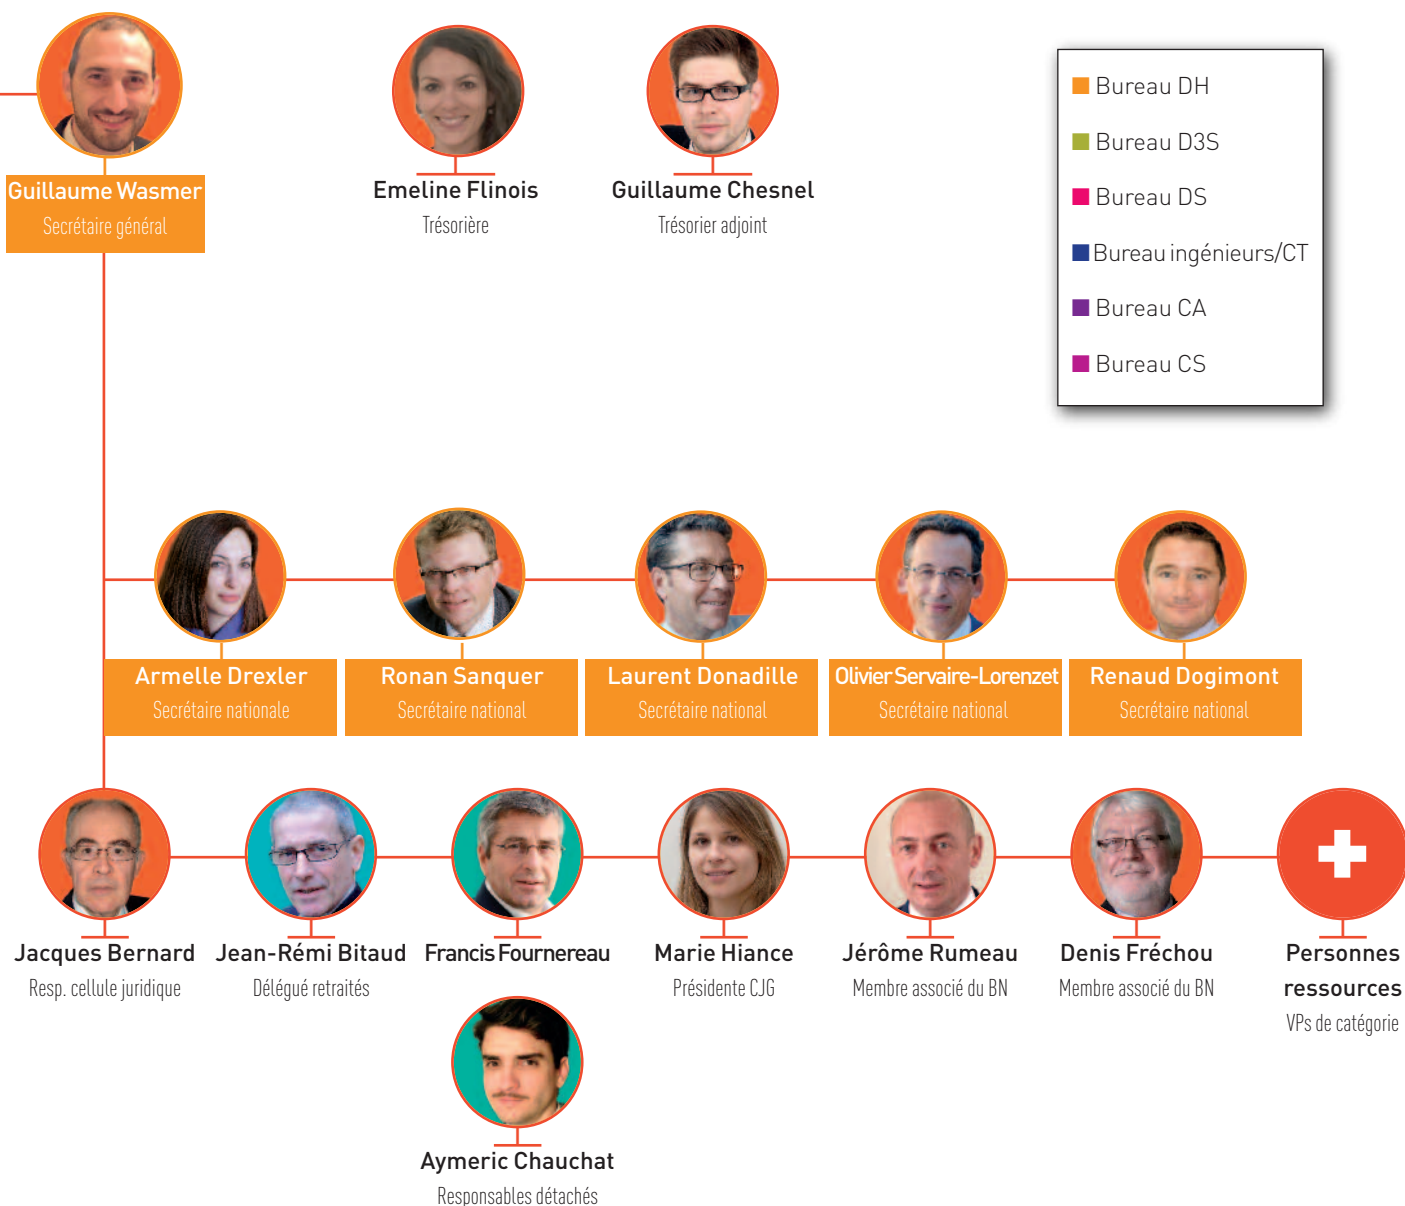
Guillaume Wasmer
Secrétaire général

Emeline Flinois
Trésorière

Guillaume Chesnel
Trésorier adjoint

Bureau DH
Bureau D3S
Bureau DS
Bureau ingénieurs/CT
Bureau CA
Bureau CS

Armelle Drexler
Secrétaire nationale

Ronan Sanquer
Secrétaire national

Laurent Donadille
Secrétaire national

Olivier Servaire-Lorenzet
Secrétaire national

Renaud Dogimont
Secrétaire national

Jacques Bernard
Resp. cellule juridique

Jean-Rémi Bitaud
Délégué retraités

Francis Fournereau

Marie Hiance
Présidente CJG

Jérôme Rumeau
Membre associé du BN

Denis Fréchou
Membre associé du BN

Personnes ressources
VPs de catégorie

Aymeric Chauchat
Responsables détachés